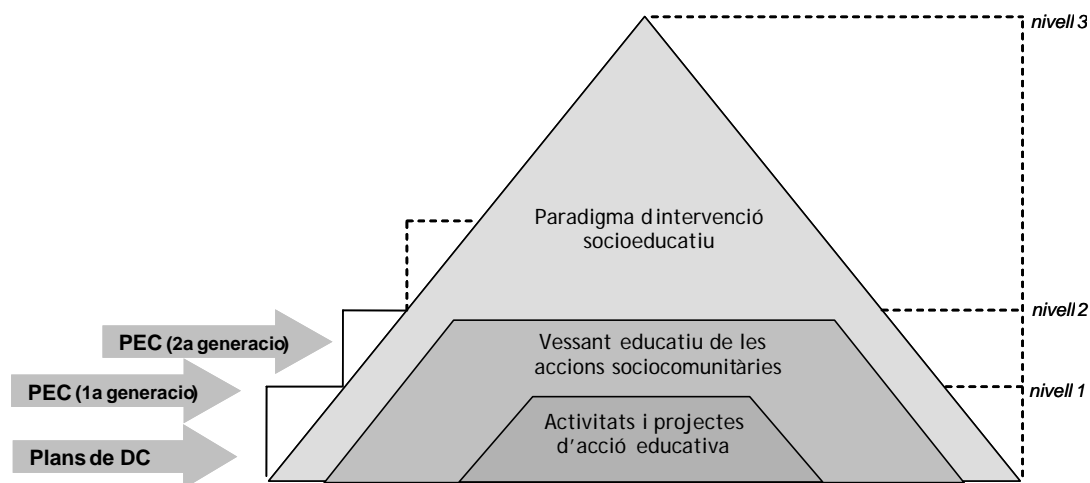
nivell 3

Paradigma d intervenció socioeducatiu

nivell 2

PEC (2a generacio)

Vessant educatiu de les accions sociocomunitàries

PEC (1a generacio)

nivell 1

Activitats i projectes d'acció educativa

Plans de DC